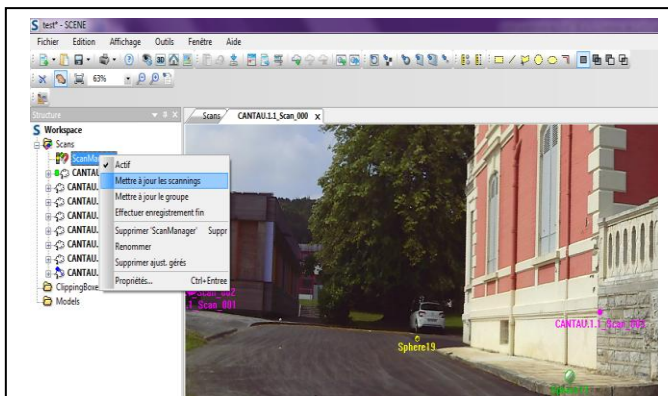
test* - SCENE

Fichier Edition Affichage Outils Fenêtre Aide

63%

Structure

Workspace
Scans
ScanManager
CANTAU.
CANTAU.
CANTAU.
CANTAU.
CANTAU.
CANTAU.
CANTAU.
CANTAU.
ClippingBoxes
Models

Actif
Mettre à jour les scannings
Mettre à jour le groupe
Effectuer enregistrement fin
Supprimer 'ScanManager' Suppr
Renommer
Supprimer ajust. gérés
Propriétés... Ctrl+Entree

Scans CANTAU.1.1_Scan_000 x

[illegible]_Scan_001

Sphere19

CANTAU.1.1_Scan_002

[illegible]